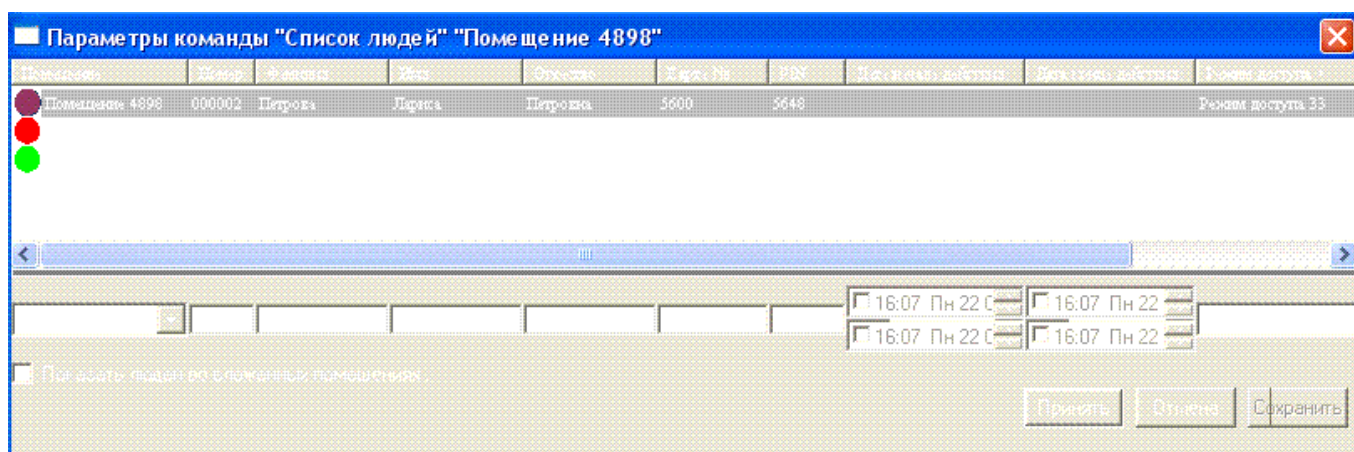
Параметры команды "Список людей" "Помещение 4898"

| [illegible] | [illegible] | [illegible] | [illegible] | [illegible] | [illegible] | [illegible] | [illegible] | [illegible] | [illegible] |
|---|---|---|---|---|---|---|---|---|---|
| Помещение 4898 | 000002 | Петрова | Лариса | Петровна | 5600 | 5648 | | | Режим доступа 33 |

16:07 Пн 22 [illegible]
16:07 Пн 22
16:07 Пн 22 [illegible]
16:07 Пн 22

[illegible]

Принять
Отмена
Сохранить